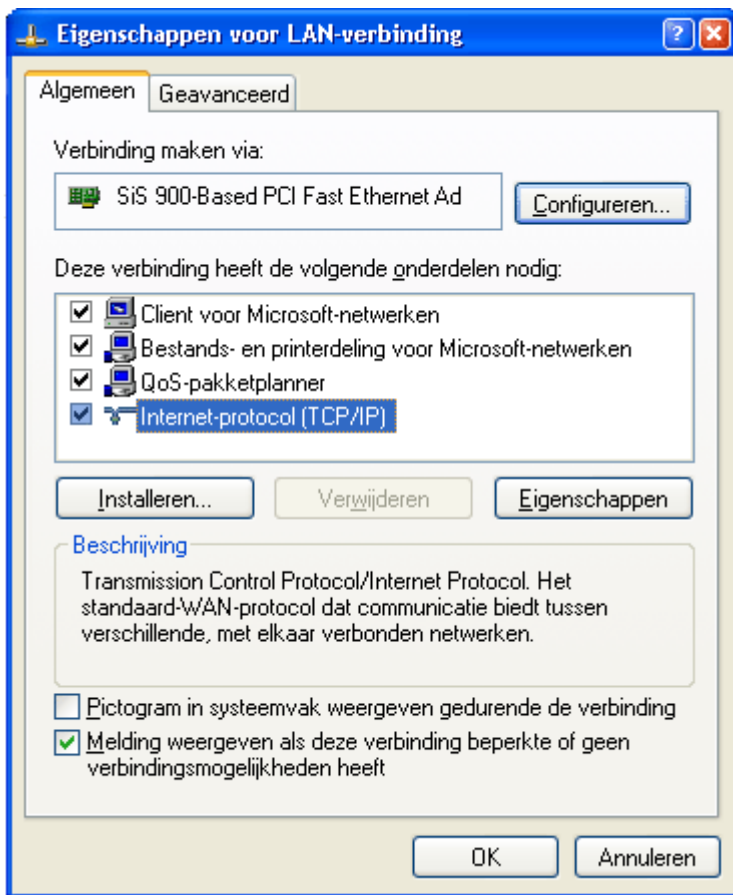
Eigenschappen voor LAN-verbinding

Algemeen
Geavanceerd

Verbinding maken via:

SiS 900-Based PCI Fast Ethernet Ad

Configureren...

Deze verbinding heeft de volgende onderdelen nodig:

Client voor Microsoft-netwerken
Bestands- en printerdeling voor Microsoft-netwerken
QoS-pakketplanner
Internet-protocol (TCP/IP)

Installeren...
Verwijderen
Eigenschappen

Beschrijving

Transmission Control Protocol/Internet Protocol. Het standaard-WAN-protocol dat communicatie biedt tussen verschillende, met elkaar verbonden netwerken.

Pictogram in systeemvak weergeven gedurende de verbinding

Melding weergeven als deze verbinding beperkte of geen verbindingsmogelijkheden heeft

OK
Annuleren